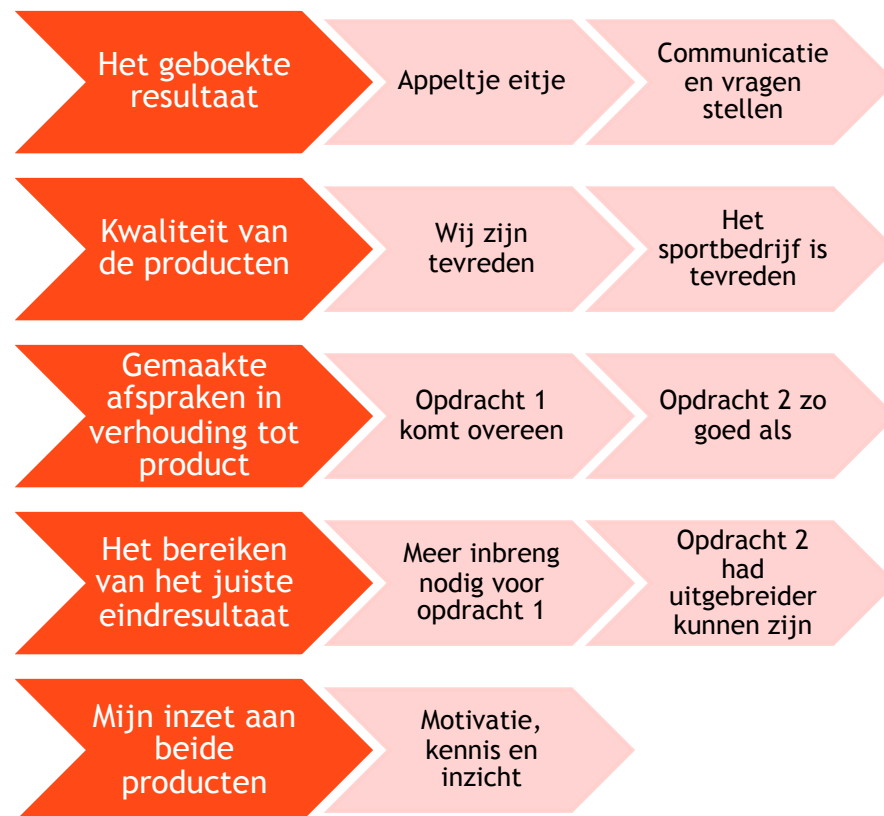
Het geboekte resultaat

Appeltje eitje

Communicatie en vragen stellen

Kwaliteit van de producten

Wij zijn tevreden

Het sportbedrijf is tevreden

Gemaakte afspraken in verhouding tot product

Opdracht 1 komt overeen

Opdracht 2 zo goed als

Het bereiken van het juiste eindresultaat

Meer inbreng nodig voor opdracht 1

Opdracht 2 had uitgebreider kunnen zijn

Mijn inzet aan beide producten

Motivatie, kennis en inzicht